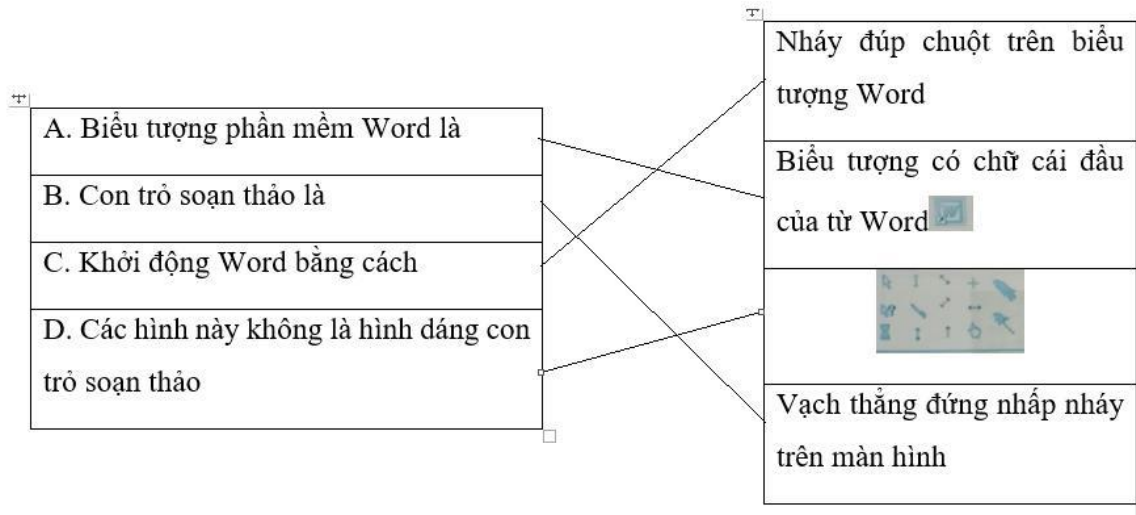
| |
|---|
| A. Biểu tượng phần mềm Word là |
| B. Con trỏ soạn thảo là |
| C. Khởi động Word bằng cách |
| D. Các hình này không là hình dáng con trỏ soạn thảo |

| |
|---|
| Nháy đúp chuột trên biểu tượng Word |
| Biểu tượng có chữ cái đầu của từ Word |
| |
| Vạch thẳng đứng nhấp nháy trên màn hình |